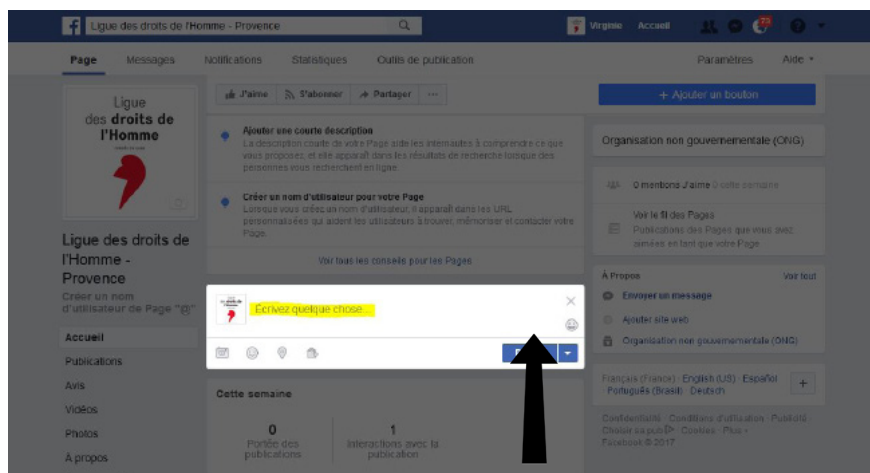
Ligue des droits de l'Homme - Provence

Virginie Accueil 23

Page Messages Notifications Statistiques Outils de publication Paramètres Aide

Ligue des droits de l'Homme

J'aime S'abonner Partager ...

+ Ajouter un bouton

Ajouter une courte description
La description courte de votre Page aide les internautes à comprendre ce que vous proposez, et elle apparaît dans les résultats de recherche lorsque des personnes vous recherchent en ligne.

Organisation non gouvernementale (ONG)

Créer un nom d'utilisateur pour votre Page
Lorsque vous créez un nom d'utilisateur, il apparaît dans les URL personnalisées qui aident les utilisateurs à trouver, mémoriser et contacter votre Page.

0 mentions J'aime 0 cette semaine

Voir le fil des Pages
Publications des Pages que vous avez aimées en tant que votre Page

Ligue des droits de l'Homme - Provence

Créer un nom d'utilisateur de Page "@"

Voir tous les conseils pour les Pages

À Propos Voir tout

Écrivez quelque chose...

Envoyer un message
Ajouter site web
Organisation non gouvernementale (ONG)

Accueil
Publications
Avis
Vidéos
Photos
À propos

Cette semaine

0
Portée des publications

1
Interactions avec la publication

Français (France) · English (US) · Español · Português (Brasil) · Deutsch

Confidentialité · Conditions d'utilisation · Publicité · Choisir sa pub · Cookies · Plus · Facebook © 2017